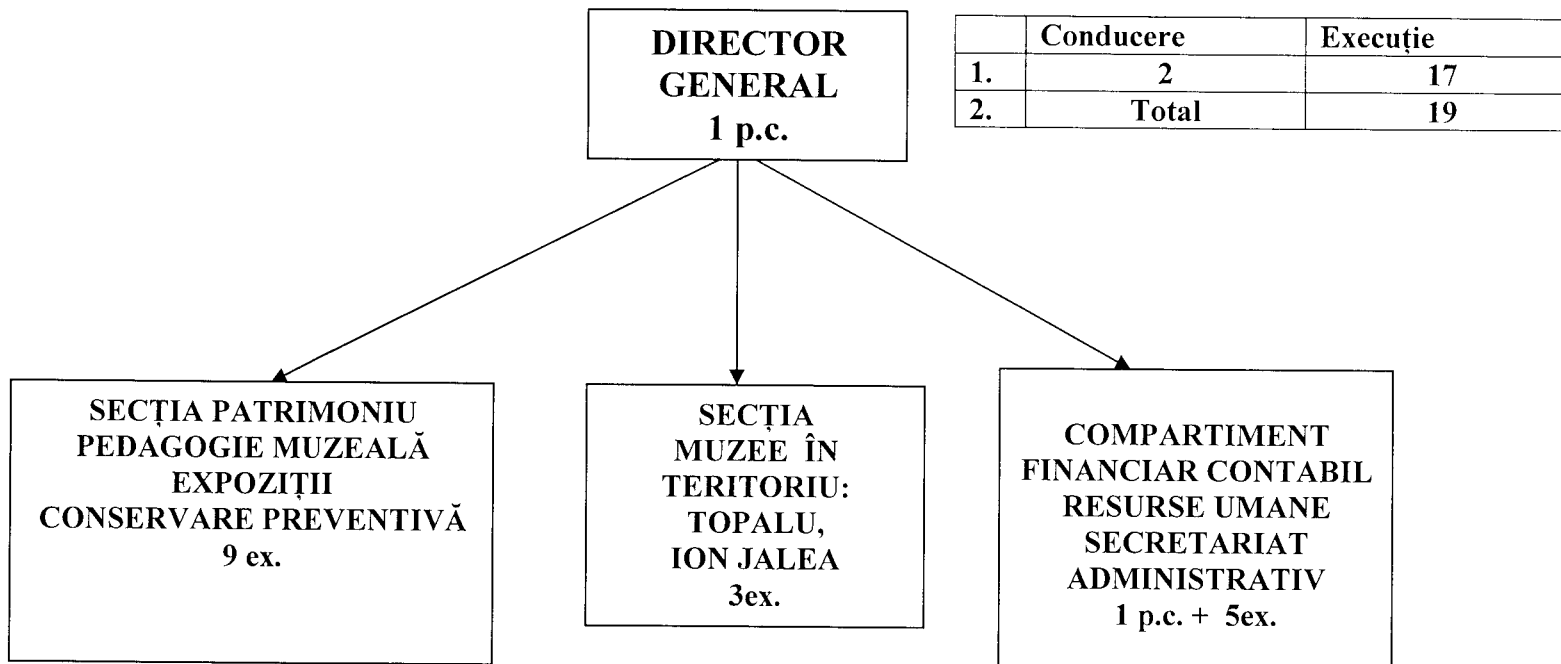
DIRECTOR GENERAL
1 p.c.

| | Conducere | Execuție |
|---|---|---|
| 1. | 2 | 17 |
| 2. | Total | 19 |

SECȚIA PATRIMONIU
PEDAGOGIE MUZEALĂ
EXPOZIȚII
CONSERVARE PREVENTIVĂ
9 ex.

SECȚIA
MUZEE ÎN
TERITORIU:
TOPALU,
ION JALEA
3ex.

COMPARTIMENT
FINANCIAR CONTABIL
RESURSE UMANE
SECRETARIAT
ADMINISTRATIV
1 p.c. + 5ex.